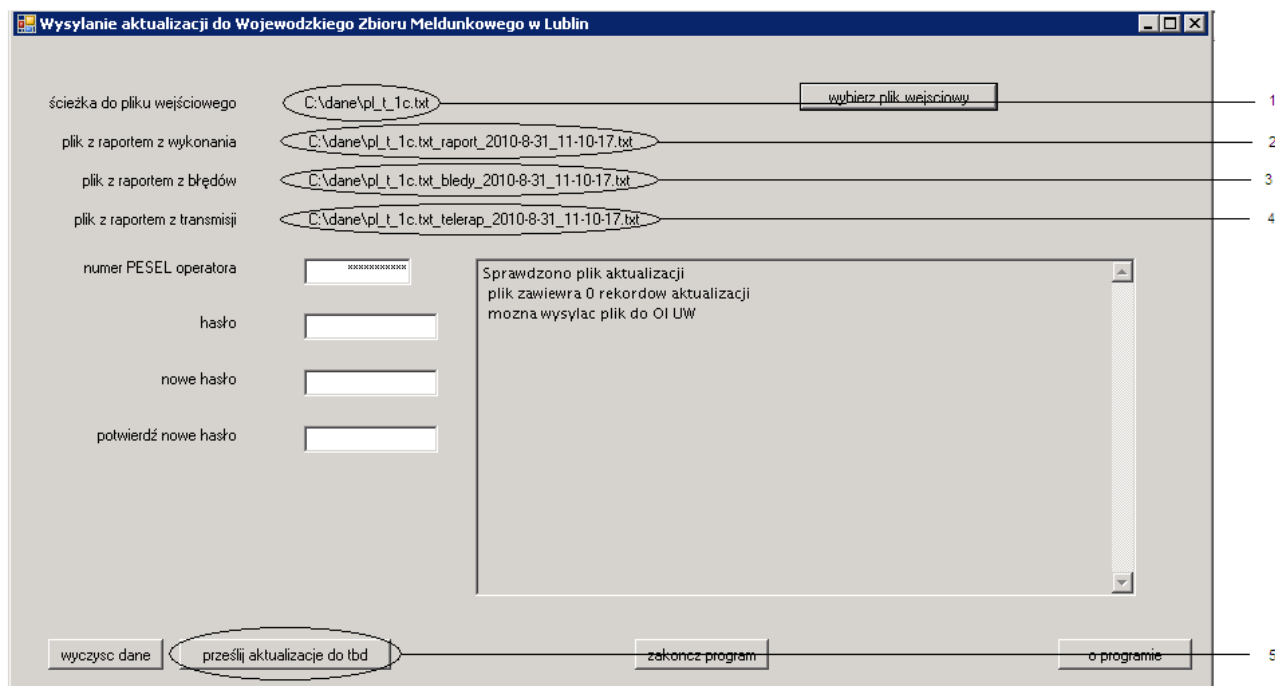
Wysylanie aktualizacji do Wojewodzkiego Zbioru Meldunkowego w Lublin

ścieżka do pliku wejściowego C:\dane\pl_t_1c.txt

wybierz plik wejsciowy

1

plik z raportem z wykonania C:\dane\pl_t_1c.txt_raport_2010-8-31_11-10-17.txt

2

plik z raportem z błędów C:\dane\pl_t_1c.txt_bledy_2010-8-31_11-10-17.txt

3

plik z raportem z transmisji C:\dane\pl_t_1c.txt_telerap_2010-8-31_11-10-17.txt

4

numer PESEL operatora ***********

hasło

nowe hasło

potwierdź nowe hasło

Sprawdzono plik aktualizacji
plik zawiewra 0 rekordow aktualizacji
mozna wysylac plik do OI UW

wyczysc dane

prześlij aktualizacje do tbd

zakoncz program

o programie

5